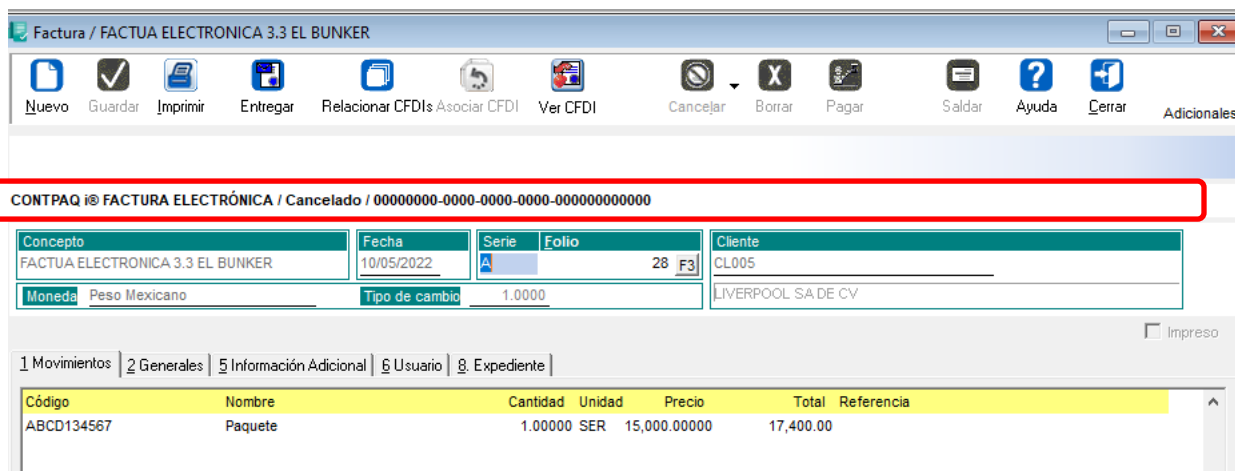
Factura / FACTUA ELECTRONICA 3.3 EL BUNKER

Nuevo Guardar Imprimir Entregar Relacionar CFDIs Asociar CFDI Ver CFDI Cancelar Borrar Pagar Saldar Ayuda Cerrar Adicionales

CONTPAQ i® FACTURA ELECTRÓNICA / Cancelado / 00000000-0000-0000-0000-000000000000

Concepto
FACTUA ELECTRONICA 3.3 EL BUNKER

Fecha
10/05/2022

Serie Folio
A 28 F3

Cliente
CL005

Moneda Peso Mexicano

Tipo de cambio 1.0000

LIVERPOOL SA DE CV

Impreso

1 Movimientos | 2 Generales | 5 Información Adicional | 6 Usuario | 8. Expediente

| Código | Nombre | Cantidad | Unidad | Precio | Total | Referencia |
|---|---|---|---|---|---|---|
| ABCD134567 | Paquete | 1.00000 | SER | 15,000.00000 | 17,400.00 | |